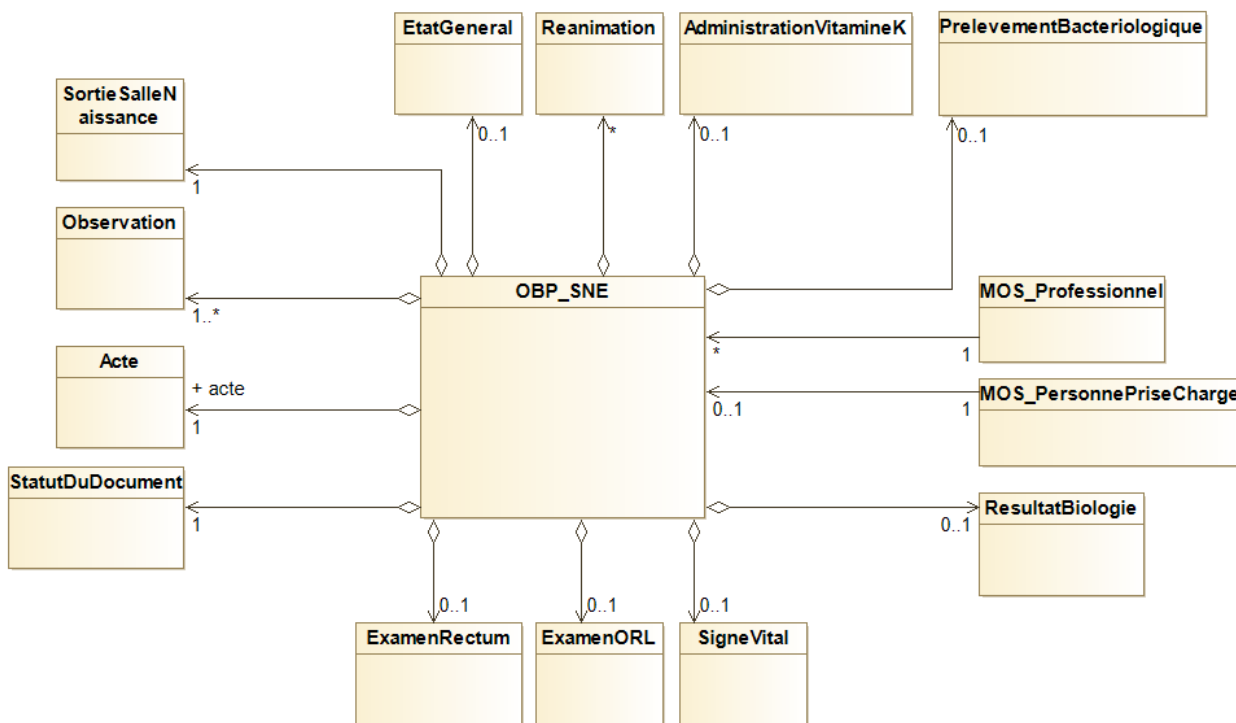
EtatGeneral

Reanimation

AdministrationVitamineK

PrelevementBacteriologique

SortieSalleNaissance

0..1

*

0..1

0..1

1

Observation

OBP_SNE

MOS_Professionnel

1..*

*

1

Acte

+ acte

MOS_PersonnePriseCharge

0..1

1

1

StatutDuDocument

ResultatBiologie

1

0..1

0..1

0..1

0..1

ExamenRectum

ExamenORL

SigneVital